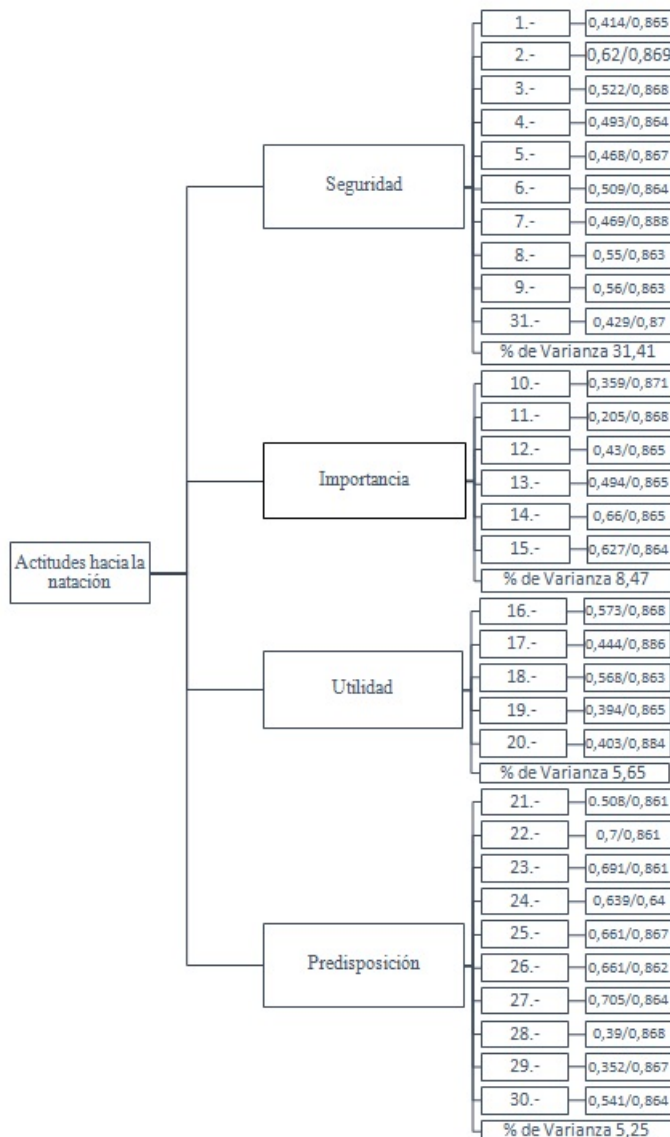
Actitudes hacia la natación

Seguridad

1.- 0,414/0,865
2.- 0,62/0,869
3.- 0,522/0,868
4.- 0,493/0,864
5.- 0,468/0,867
6.- 0,509/0,864
7.- 0,469/0,888
8.- 0,55/0,863
9.- 0,56/0,863
31.- 0,429/0,87
% de Varianza 31,41

Importancia

10.- 0,359/0,871
11.- 0,205/0,868
12.- 0,43/0,865
13.- 0,494/0,865
14.- 0,66/0,865
15.- 0,627/0,864
% de Varianza 8,47

Utilidad

16.- 0,573/0,868
17.- 0,444/0,886
18.- 0,568/0,863
19.- 0,394/0,865
20.- 0,403/0,884
% de Varianza 5,65

Predisposición

21.- 0.508/0,861
22.- 0,7/0,861
23.- 0,691/0,861
24.- 0,639/0,64
25.- 0,661/0,867
26.- 0,661/0,862
27.- 0,705/0,864
28.- 0,39/0,868
29.- 0,352/0,867
30.- 0,541/0,864
% de Varianza 5,25